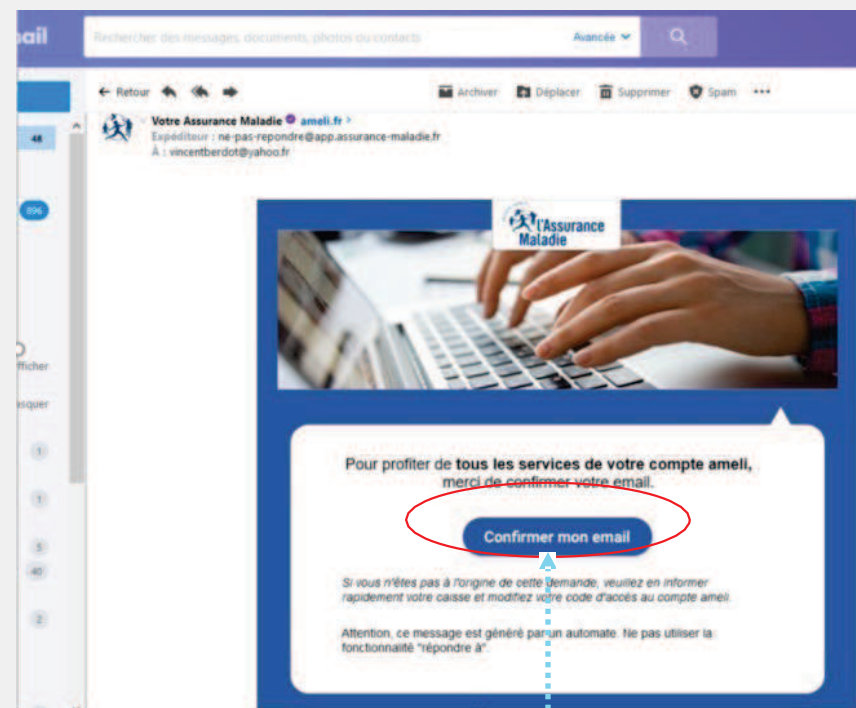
ail

Rechercher des messages, documents, photos ou contacts
Avancée

48
896
fficher
asquer
1
1
5
40
2

← Retour
Archiver
Déplacer
Supprimer
Spam
•••

Votre Assurance Maladie ameli.fr >
Expéditeur : ne-pas-repondre@app.assurance-maladie.fr
À : vincentberdot@yahoo.fr

l'Assurance Maladie

Pour profiter de **tous les services de votre compte ameli,** merci de confirmer votre email.

Confirmer mon email

Si vous n'êtes pas à l'origine de cette demande, veuillez en informer rapidement votre caisse et modifiez votre code d'accès au compte ameli.

Attention, ce message est généré par un automate. Ne pas utiliser la fonctionnalité "répondre à".